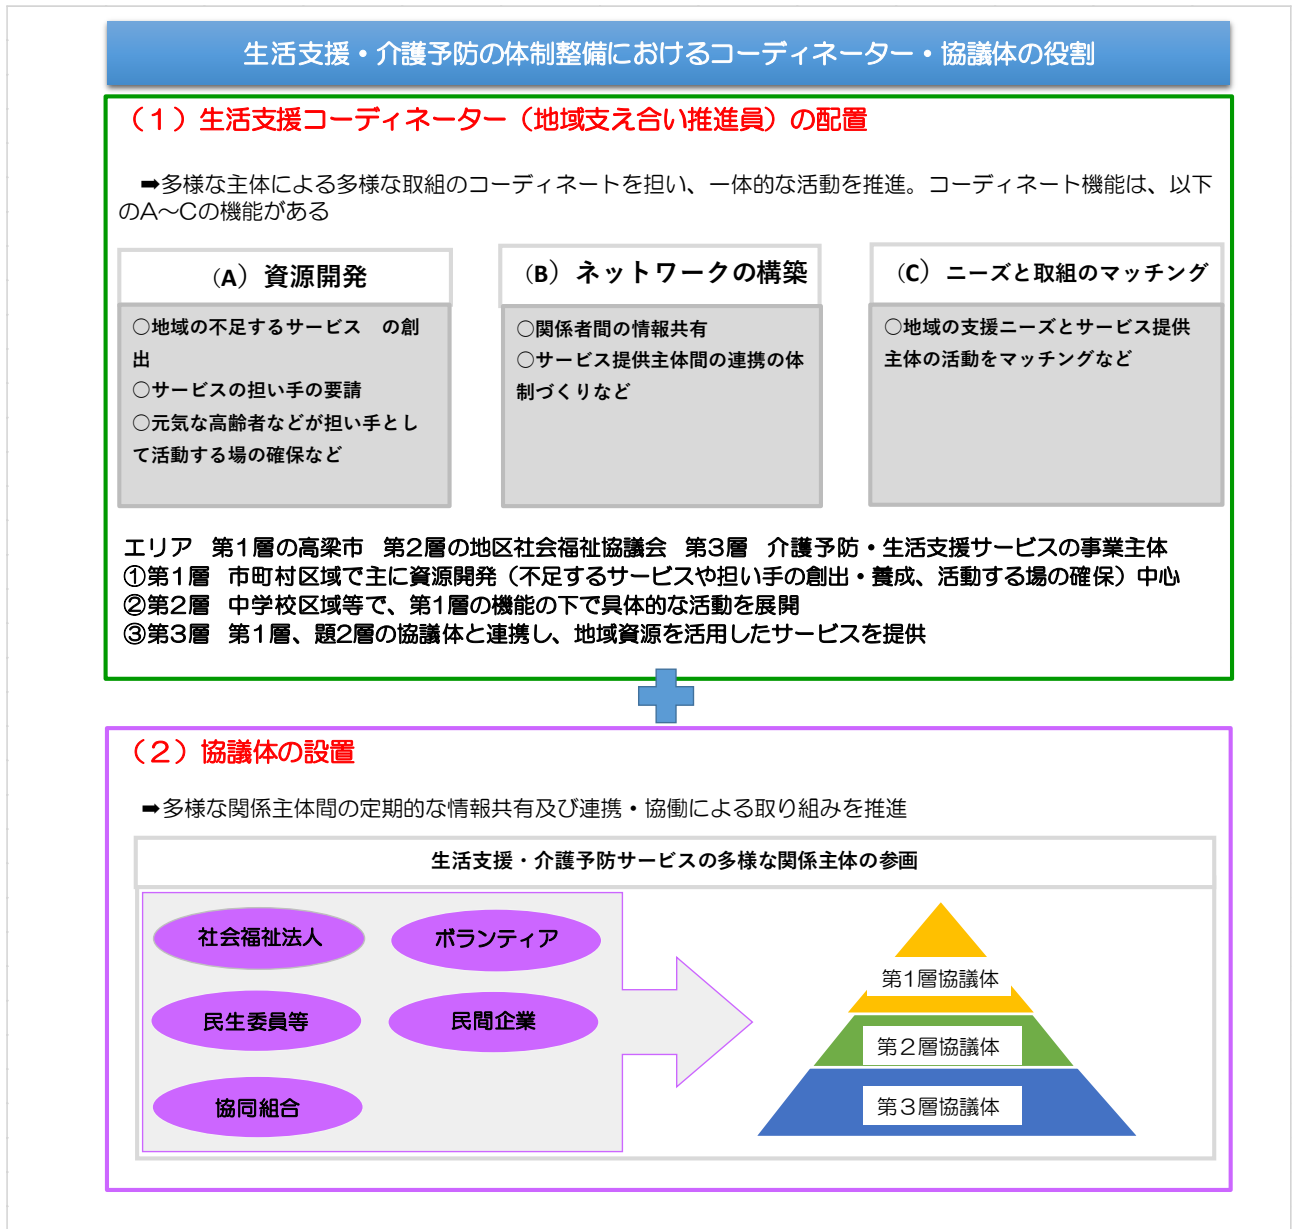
生活支援・介護予防の体制整備におけるコーディネーター・協議体の役割

（１）生活支援コーディネーター（地域支え合い推進員）の配置

➡多様な主体による多様な取組のコーディネートを担い、一体的な活動を推進。コーディネート機能は、以下のA～Cの機能がある

（A）資源開発

○地域の不足するサービス　の創出
○サービスの担い手の要請
○元気な高齢者などが担い手として活動する場の確保など

（B）ネットワークの構築

○関係者間の情報共有
○サービス提供主体間の連携の体制づくりなど

（C）ニーズと取組のマッチング

○地域の支援ニーズとサービス提供主体の活動をマッチングなど

エリア　第1層の高梁市　第2層の地区社会福祉協議会　第3層　介護予防・生活支援サービスの事業主体
①第1層　市町村区域で主に資源開発（不足するサービスや担い手の創出・養成、活動する場の確保）中心
②第2層　中学校区域等で、第1層の機能の下で具体的な活動を展開
③第3層　第1層、題2層の協議体と連携し、地域資源を活用したサービスを提供

（２）協議体の設置

➡多様な関係主体間の定期的な情報共有及び連携・協働による取り組みを推進

生活支援・介護予防サービスの多様な関係主体の参画

社会福祉法人
ボランティア
民生委員等
民間企業
協同組合

第１層協議体
第２層協議体
第３層協議体